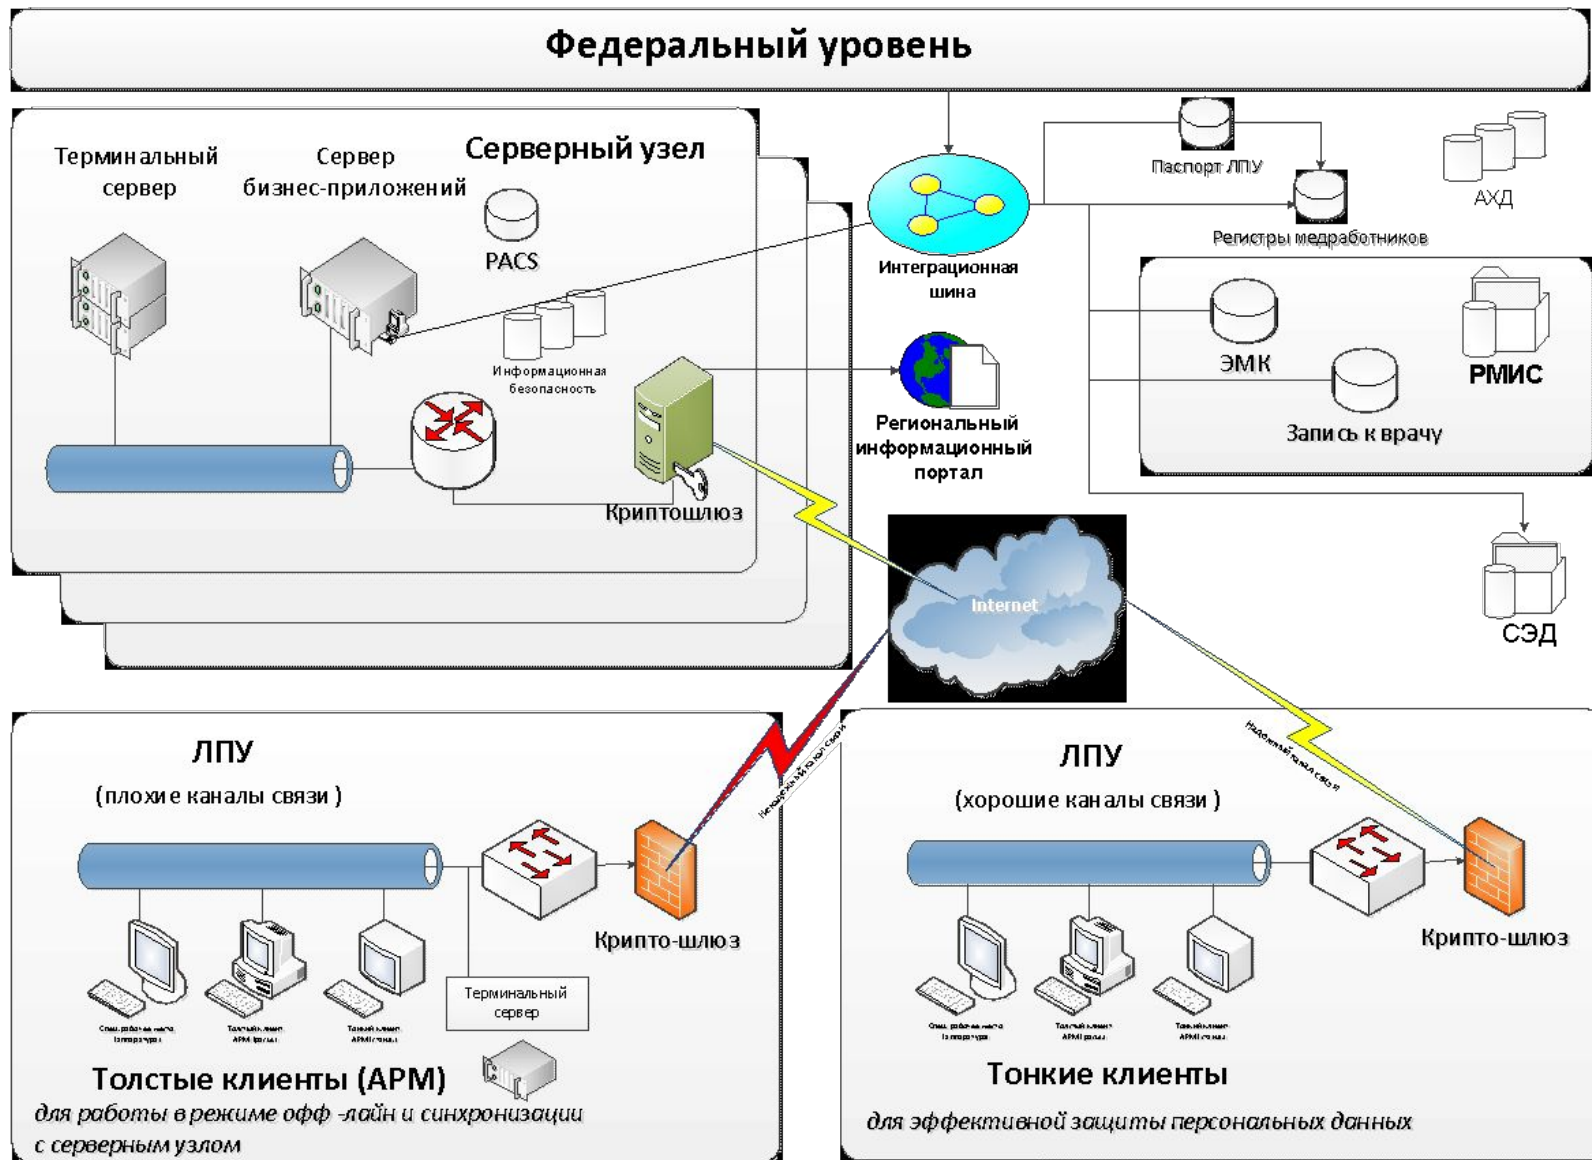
Федеральный уровень

Терминальный сервер

Сервер бизнес-приложений

Серверный узел

PACS

Информационная безопасность

Криптошлюз

Интеграционная шина

Паспорт ЛПУ

Регистры медработников

АХД

ЭМК

РМИС

Запись к врачу

Региональный информационный портал

СЭД

Internet

ЛПУ

(плохие каналы связи )

Ненадежный канал связи

Крипто-шлюз

Терминальный сервер

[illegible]

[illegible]

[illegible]

Толстые клиенты (АРМ)

для работы в режиме офф -лайн и синхронизации с серверным узлом

ЛПУ

(хорошие каналы связи )

Надежный канал связи

Крипто-шлюз

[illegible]

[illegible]

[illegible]

Тонкие клиенты

для эффективной защиты персональных данных